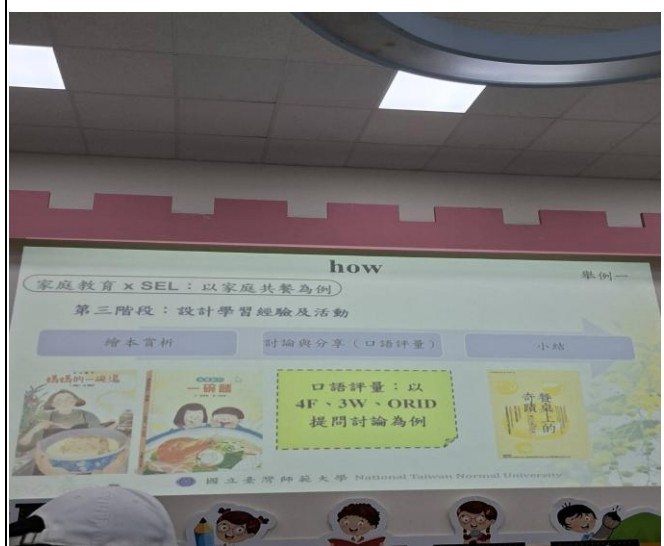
how

家庭教育 x SEL：以家庭共餐為例

舉例一

第三階段：設計學習經驗及活動

繪本賞析

討論與分享（口語評量）

小結

媽媽的一碗湯

一碗麵

口語評量：以 4F、3W、ORID 提問討論為例

餐桌上的奇蹟

國立臺灣師範大學 National Taiwan Normal University